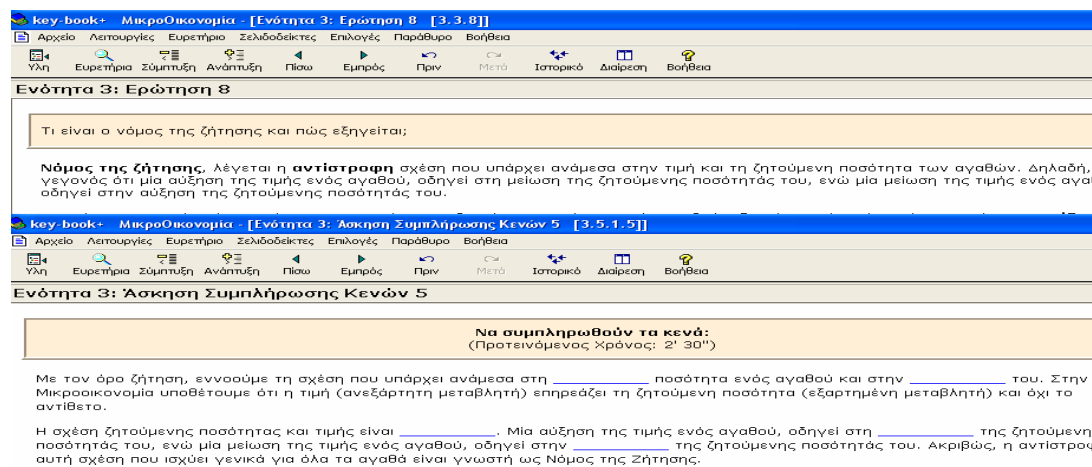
key-book+ ΜικροΟικονομία - [Ενότητα 3: Ερώτηση 8 [3.3.8]]
Αρχείο Λειτουργίες Ευρετήριο Σελιδοδείκτες Επιλογές Παράθυρο Βοήθεια
Ύλη Ευρετήρια Σύμπτυξη Ανάπτυξη Πίσω Εμπρός Πριν Μετά Ιστορικό Διαίρεση Βοήθεια
Ενότητα 3: Ερώτηση 8

Τι είναι ο νόμος της ζήτησης και πώς εξηγείται;

Νόμος της ζήτησης, λέγεται η αντίστραφη σχέση που υπάρχει ανάμεσα στην τιμή και τη ζητούμενη ποσότητα των αγαθών. Δηλαδή, γεγονός ότι μία αύξηση της τιμής ενός αγαθού, οδηγεί στη μείωση της ζητούμενης ποσότητάς του, ενώ μία μείωση της τιμής ενός αγα οδηγεί στην αύξηση της ζητούμενης ποσότητάς του.

key-book+ ΜικροΟικονομία - [Ενότητα 3: Άσκηση Συμπλήρωσης Κενών 5 [3.5.1.5]]
Αρχείο Λειτουργίες Ευρετήριο Σελιδοδείκτες Επιλογές Παράθυρο Βοήθεια
Ύλη Ευρετήρια Σύμπτυξη Ανάπτυξη Πίσω Εμπρός Πριν Μετά Ιστορικό Διαίρεση Βοήθεια
Ενότητα 3: Άσκηση Συμπλήρωσης Κενών 5

Να συμπληρωθούν τα κενά:
(Προτεινόμενος Χρόνος: 2' 30'')

Με τον όρο ζήτηση, εννοούμε τη σχέση που υπάρχει ανάμεσα στη __________ ποσότητα ενός αγαθού και στην __________ του. Στην Μικροοικονομία υποθέτουμε ότι η τιμή (ανεξάρτητη μεταβλητή) επηρεάζει τη ζητούμενη ποσότητα (εξαρτημένη μεταβλητή) και όχι το αντίθετο.

Η σχέση ζητούμενης ποσότητας και τιμής είναι __________. Μία αύξηση της τιμής ενός αγαθού, οδηγεί στη __________ της ζητούμενη ποσότητάς του, ενώ μία μείωση της τιμής ενός αγαθού, οδηγεί στην __________ της ζητούμενης ποσότητάς του. Ακριβώς, η αντίστροφ αυτή σχέση που ισχύει γενικά για όλα τα αγαθά είναι γνωστή ως Νόμος της Ζήτησης.